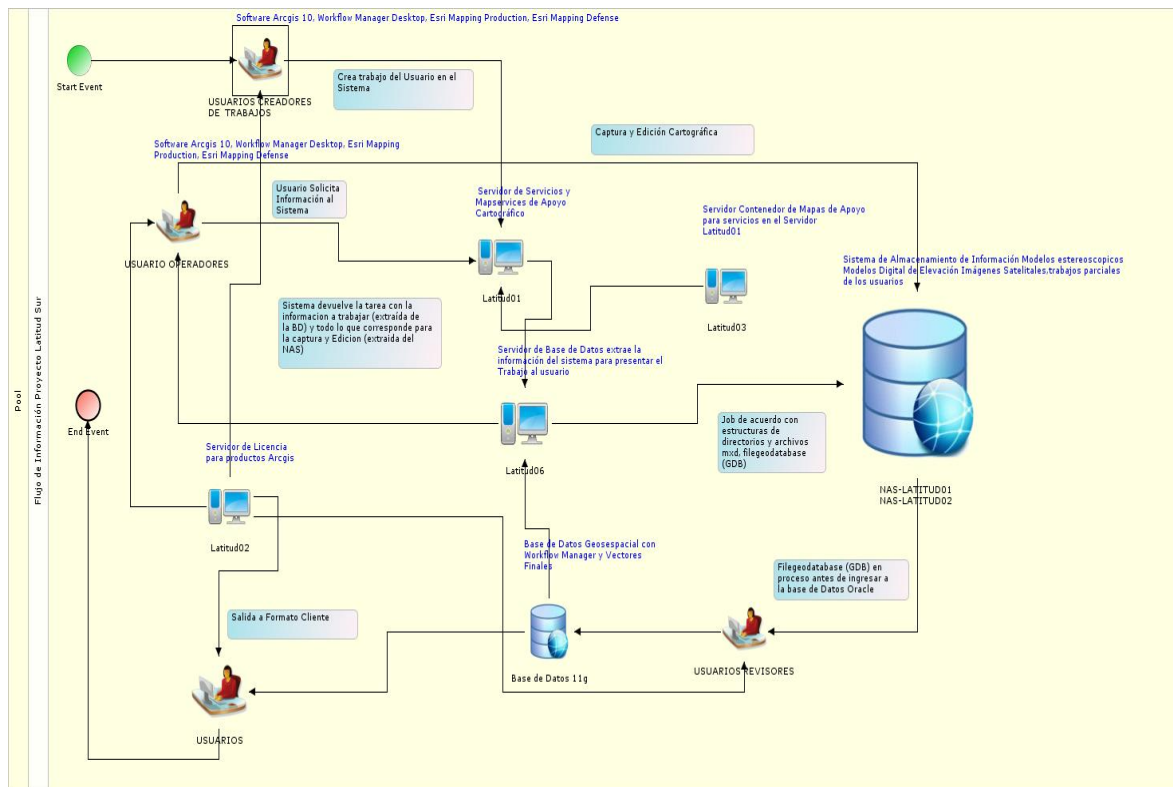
Pool

Flujo de Información Proyecto Latitud Sur

Software Arcgis 10, Workflow Manager Desktop, Esri Mapping Production, Esri Mapping Defense

Start Event

USUARIOS CREADORES DE TRABAJOS

Crea trabajo del Usuario en el Sistema

Captura y Edición Cartográfica

Software Arcgis 10, Workflow Manager Desktop, Esri Mapping Production, Esri Mapping Defense

Usuario Solicita Información al Sistema

Servidor de Servicios y Mapservices de Apoyo Cartográfico

Servidor Contenedor de Mapas de Apoyo para servicios en el Servidor Latitud01

USUARIO OPERADORES

Latitud01

Latitud03

Sistema de Almacenamiento de Información Modelos estereoscopicos Modelos Digital de Elevación Imágenes Satelitales,trabajos parciales de los usuarios

Sistema devuelve la tarea con la informacion a trabajar (extraida de la BD) y todo lo que corresponde para la captura y Edicion (extraida del NAS)

Servidor de Base de Datos extrae la información del sistema para presentar el Trabajo al usuario

End Event

Job de acuerdo con estructuras de directorios y archivos mxd, filegeodatabase (GDB)

Servidor de Licencia para productos Arcgis

Latitud06

NAS-LATITUD01
NAS-LATITUD02

Latitud02

Base de Datos Geosespacial con Workflow Manager y Vectores Finales

Filegeodatabase (GDB) en proceso antes de ingresar a la base de Datos Oracle

Salida a Formato Cliente

Base de Datos 11g

USUARIOS REVISORES

USUARIOS